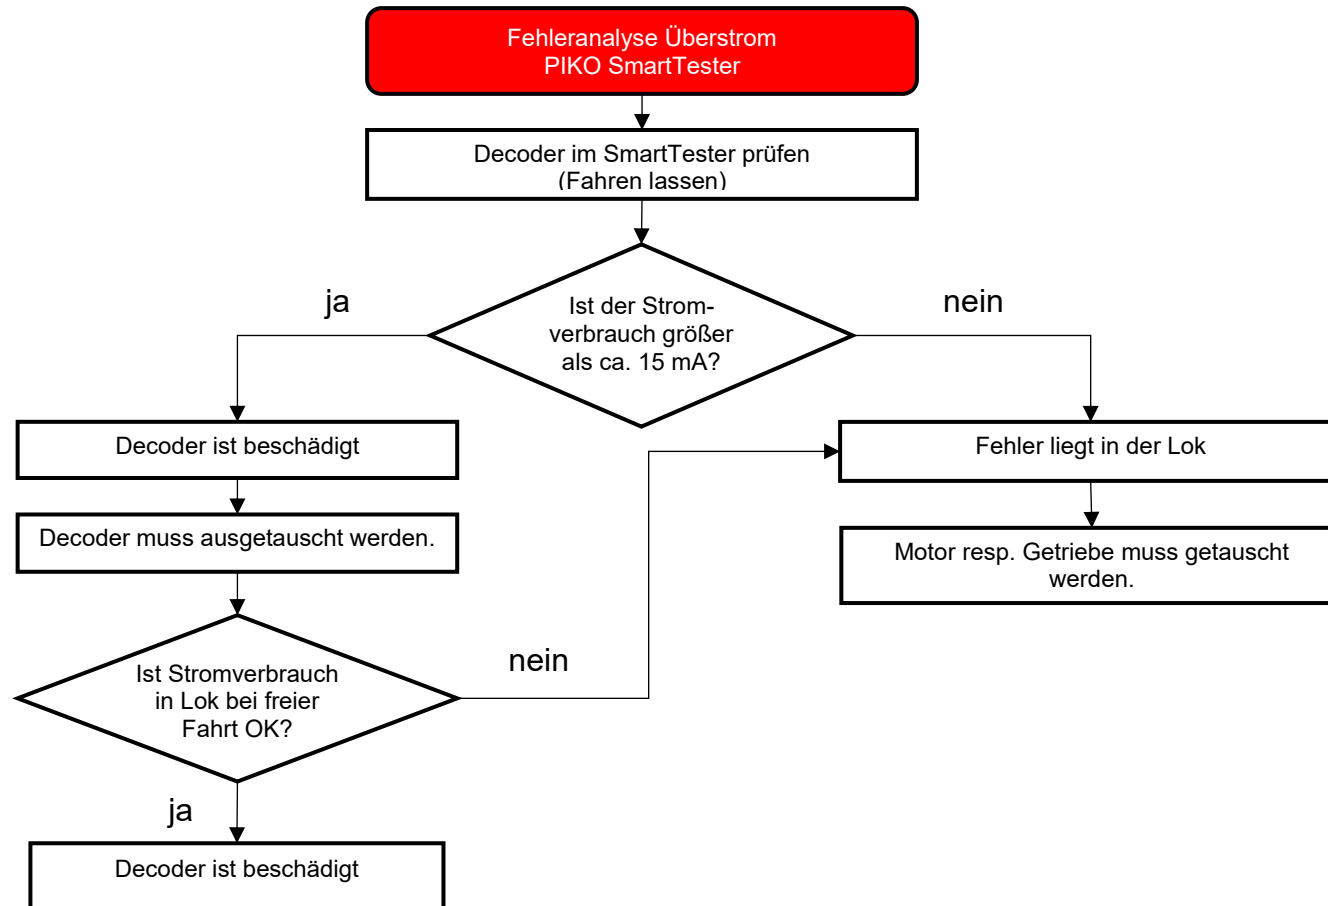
Fehleranalyse Überstrom
PIKO SmartTester

Decoder im SmartTester prüfen
(Fahren lassen)

ja

Ist der Stromverbrauch größer als ca. 15 mA?

nein

Decoder ist beschädigt

Decoder muss ausgetauscht werden.

Ist Stromverbrauch in Lok bei freier Fahrt OK?

nein

ja

Decoder ist beschädigt

Fehler liegt in der Lok

Motor resp. Getriebe muss getauscht werden.